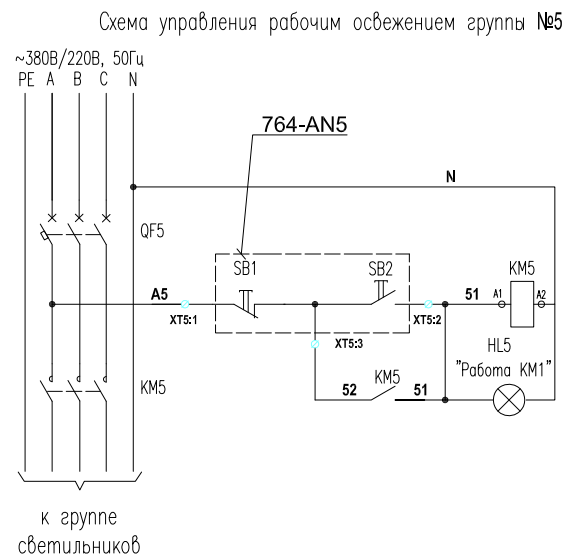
Схема управления рабочим освежением группы №5

~380В/220В, 50Гц
PE A B C N

764-AN5

N

QF5

SB1

SB2

KM5

A5

51

A1

A2

XT5:1

XT5:2

XT5:3

HL5

"Работа KM1"

KM5

52

KM5

51

к группе светильников